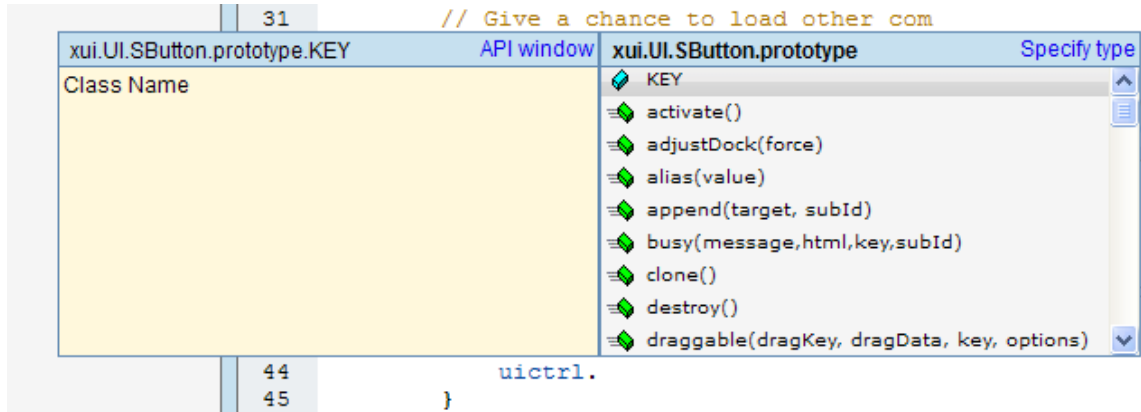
31 // Give a chance to load other com

xui.UI.SButton.prototype.KEY API window

Class Name

xui.UI.SButton.prototype Specify type

KEY
activate()
adjustDock(force)
alias(value)
append(target, subId)
busy(message,html,key,subId)
clone()
destroy()
draggable(dragKey, dragData, key, options)

44 uictrl.
45 }